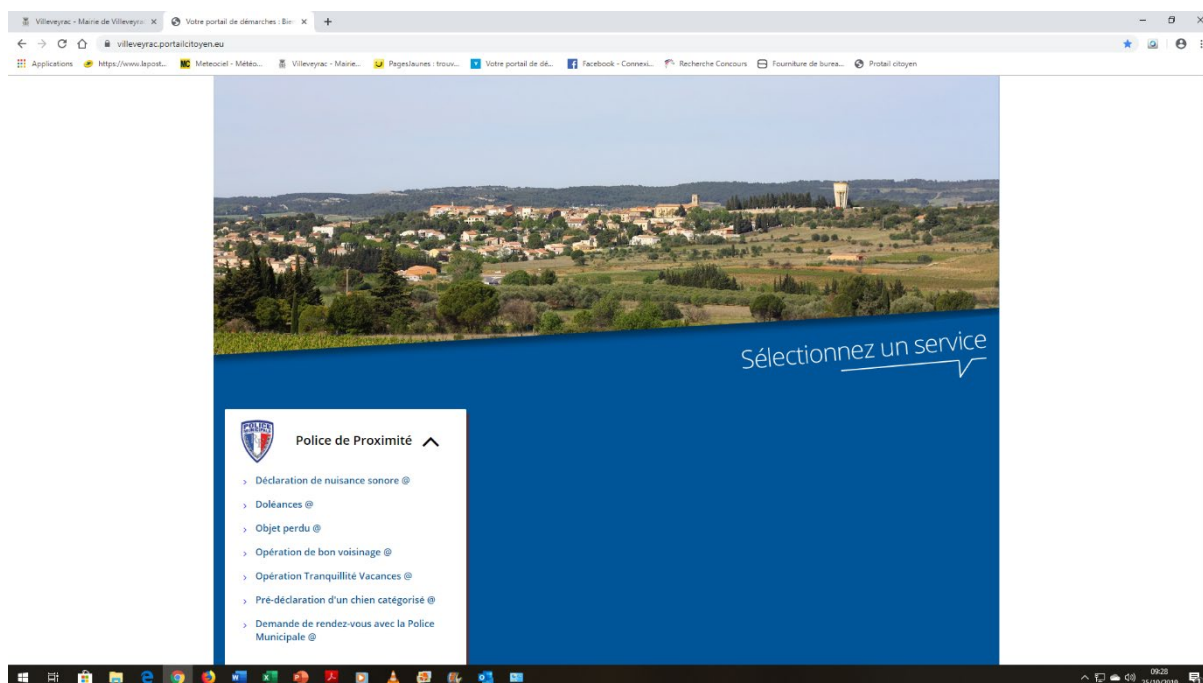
Villeveyrac - Mairie de Villeveyrac ×
Votre portail de démarches : Bie ×
+

villeveyrac.portailcitoyen.eu

Applications
https://www.lapost...
Meteociel - Météo...
Villeveyrac - Mairie...
Pagesjaunes : trouv...
Votre portail de dé...
Facebook - Connexi...
Recherche Concours
Fourniture de burea...
Protail citoyen

Sélectionnez un service

POLICE MUNICIPALE

Police de Proximité

Déclaration de nuisance sonore @

Doléances @

Objet perdu @

Opération de bon voisinage @

Opération Tranquillité Vacances @

Pré-déclaration d'un chien catégorisé @

Demande de rendez-vous avec la Police Municipale @

09:28
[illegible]